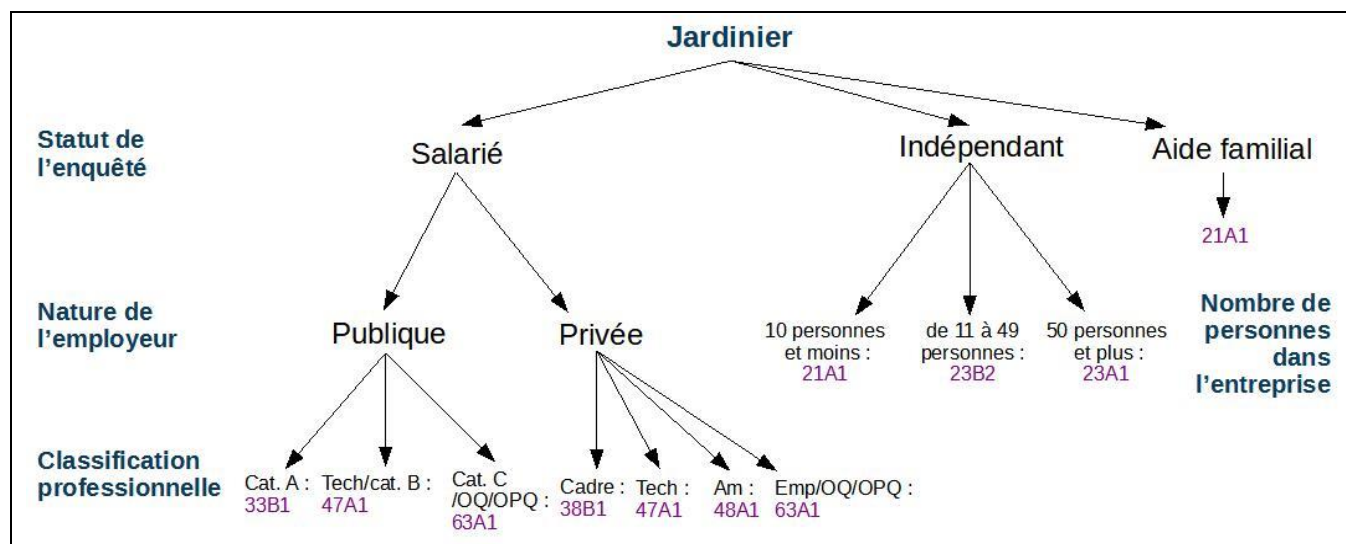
Jardinier

Statut de l'enquêté

Salarié

Indépendant

Aide familial

21A1

Nature de l'employeur

Publique

Privée

10 personnes et moins : 21A1

de 11 à 49 personnes : 23B2

50 personnes et plus : 23A1

Nombre de personnes dans l'entreprise

Classification professionnelle

Cat. A : 33B1

Tech/cat. B : 47A1

Cat. C /OQ/OPQ : 63A1

Cadre : 38B1

Tech : 47A1

Am : 48A1

Emp/OQ/OPQ : 63A1